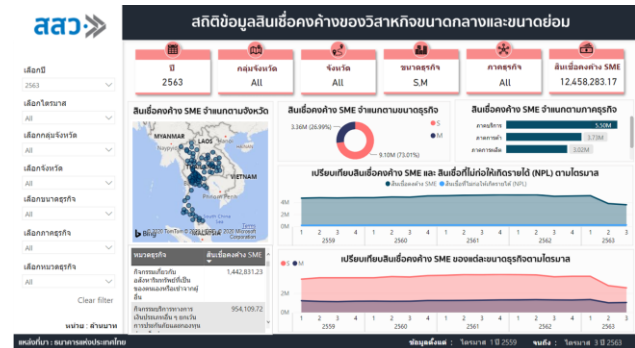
สสว

สถิติข้อมูลสินเชื่อคงค้างของวิสาหกิจขนาดกลางและขนาดย่อม

เลือกปี
2563

เลือกไตรมาส
All

เลือกกลุ่มจังหวัด
All

เลือกจังหวัด
All

เลือกขนาดธุรกิจ
All

เลือกภาคธุรกิจ
All

เลือกหมวดธุรกิจ
All

Clear filter

หน่วย : ล้านบาท

| ปี | กลุ่มจังหวัด | จังหวัด | ขนาดธุรกิจ | ภาคธุรกิจ | สินเชื่อคงค้าง SME |
|---|---|---|---|---|---|
| 2563 | All | All | S,M | All | 12,458,283.17 |

สินเชื่อคงค้าง SME จำแนกตามจังหวัด

MYANMAR
LAOS
VIETNAM
CAMBODIA

Bing
© 2020 TomTom © 2020 Microsoft Corporation Terms

| หมวดธุรกิจ | สินเชื่อคงค้าง SME |
|---|---|
| กิจกรรมเกี่ยวกับอสังหาริมทรัพย์ที่เป็นของตนเองหรือเช่าจากผู้อื่น | 1,442,831.23 |
| กิจกรรมบริการทางการเงินประเภทอื่น ๆ ยกเว้นการประกันภัยและกองทุน | 954,109.72 |

สินเชื่อคงค้าง SME จำแนกตามขนาดธุรกิจ

3.36M (26.99%)
9.10M (73.01%)
S
M

สินเชื่อคงค้าง SME จำแนกตามภาคธุรกิจ

ภาคบริการ 5.10M
ภาคการค้า 3.73M
ภาคการผลิต 3.62M

เปรียบเทียบสินเชื่อคงค้าง SME และ สินเชื่อที่ไม่ก่อให้เกิดรายได้ (NPL) ตามไตรมาส

สินเชื่อคงค้าง SME
สินเชื่อที่ไม่ก่อให้เกิดรายได้ (NPL)

4M
2M
0M

1 2 3 4 1 2 3 4 1 2 3 4 1 2 3 4 1 2 3
2559 2560 2561 2562 2563

เปรียบเทียบสินเชื่อคงค้าง SME ของแต่ละขนาดธุรกิจตามไตรมาส

S
M

4M
2M
0M

1 2 3 4 1 2 3 4 1 2 3 4 1 2 3 4 1 2 3
2559 2560 2561 2562 2563

แหล่งที่มา : ธนาคารแห่งประเทศไทย

ข้อมูลตั้งแต่ : ไตรมาส 1 ปี 2559 จนถึง : ไตรมาส 3 ปี 2563